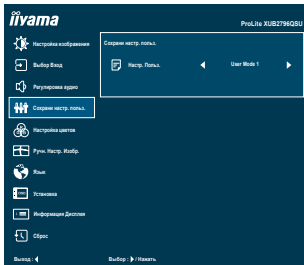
iiyama

ProLite XUB2796QSU

Настройка изображения

Выбор Вход

Регулировка аудио

Сохрани настр. польз.

Настройка цветов

Ручн. Настр. Изобр.

Язык

Установка

Информация Дисплея

Сброс

Сохрани настр. польз.

Настр. Польз.

User Mode 1

Выход : ◀

Выбор : ▶ / Нажать